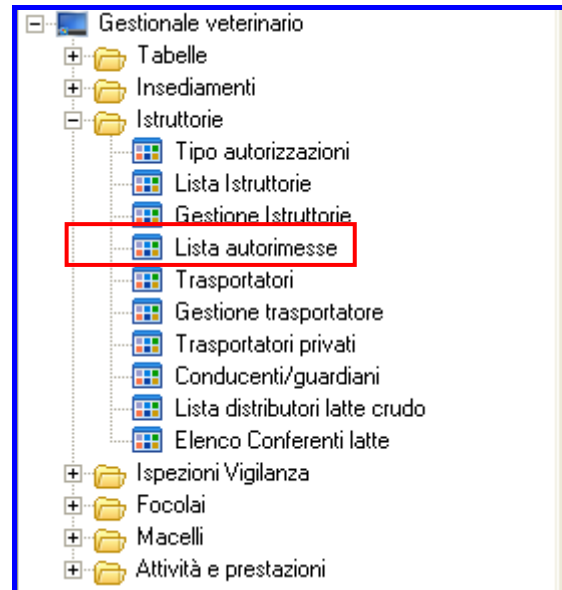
Gestionale veterinario
Tabelle
Insediamenti
Istruttorie
Tipo autorizzazioni
Lista Istruttorie
Gestione Istruttorie
Lista autorimesse
Trasportatori
Gestione trasportatore
Trasportatori privati
Conducenti/guardiani
Lista distributori latte crudo
Elenco Conferenti latte
Ispezioni Vigilanza
Focolai
Macelli
Attività e prestazioni